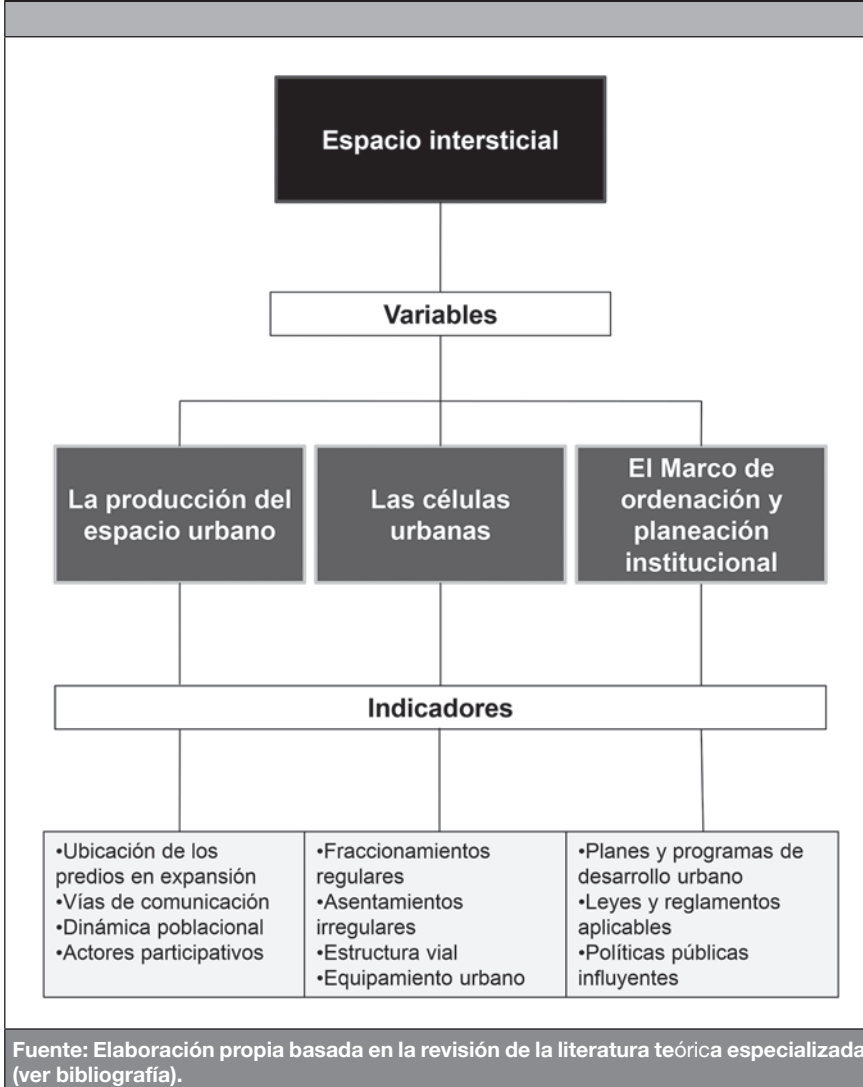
Espacio intersticial

Variables

La producción del espacio urbano

Las células urbanas

El Marco de ordenación y planeación institucional

Indicadores

•Ubicación de los predios en expansión
•Vías de comunicación
•Dinámica poblacional
•Actores participativos

•Fraccionamientos regulares
•Asentamientos irregulares
•Estructura vial
•Equipamiento urbano

•Planes y programas de desarrollo urbano
•Leyes y reglamentos aplicables
•Políticas públicas influyentes

Fuente: Elaboración propia basada en la revisión de la literatura teórica especializada (ver bibliografía).